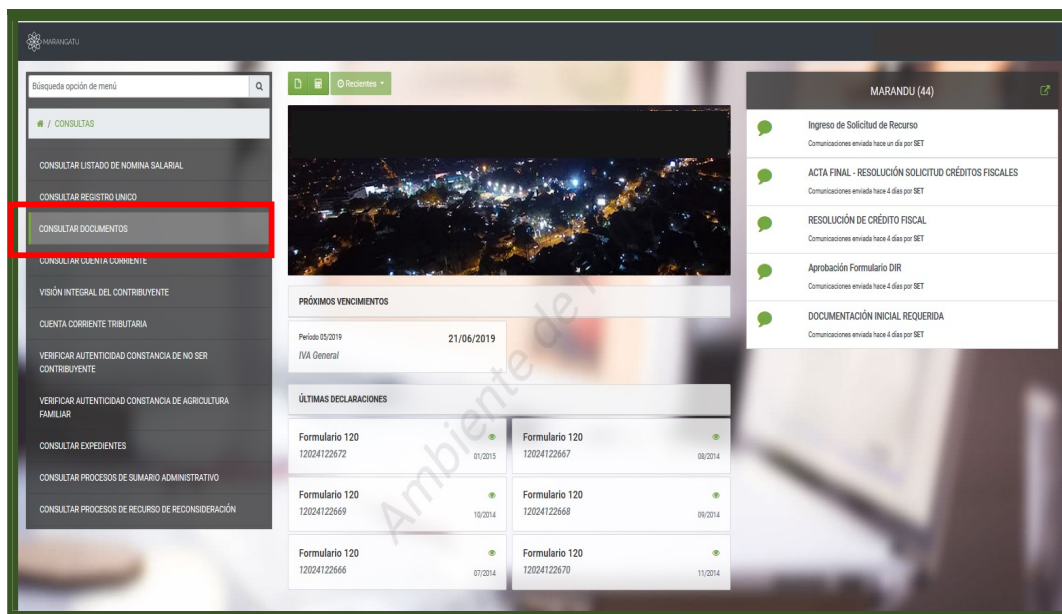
MARANGATU

Búsqueda opción de menú

/ CONSULTAS

CONSULTAR LISTADO DE NOMINA SALARIAL

CONSULTAR REGISTRO UNICO

CONSULTAR DOCUMENTOS

CONSULTAR CUENTA CORRIENTE

VISIÓN INTEGRAL DEL CONTRIBUYENTE

CUENTA CORRIENTE TRIBUTARIA

VERIFICAR AUTENTICIDAD CONSTANCIA DE NO SER CONTRIBUYENTE

VERIFICAR AUTENTICIDAD CONSTANCIA DE AGRICULTURA FAMILIAR

CONSULTAR EXPEDIENTES

CONSULTAR PROCESOS DE SUMARIO ADMINISTRATIVO

CONSULTAR PROCESOS DE RECURSO DE RECONSIDERACIÓN

Recientes

PRÓXIMOS VENCIMIENTOS

Período 05/2019
IVA General
21/06/2019

ÚLTIMAS DECLARACIONES

Formulario 120
12024122672
01/2015

Formulario 120
12024122667
08/2014

Formulario 120
12024122669
10/2014

Formulario 120
12024122668
09/2014

Formulario 120
12024122666
07/2014

Formulario 120
12024122670
11/2014

Ambiente de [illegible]

MARANDU (44)

Ingreso de Solicitud de Recurso
Comunicaciones enviada hace un día por SET

ACTA FINAL - RESOLUCIÓN SOLICITUD CRÉDITOS FISCALES
Comunicaciones enviada hace 4 días por SET

RESOLUCIÓN DE CRÉDITO FISCAL
Comunicaciones enviada hace 4 días por SET

Aprobación Formulario DIR
Comunicaciones enviada hace 4 días por SET

DOCUMENTACIÓN INICIAL REQUERIDA
Comunicaciones enviada hace 4 días por SET